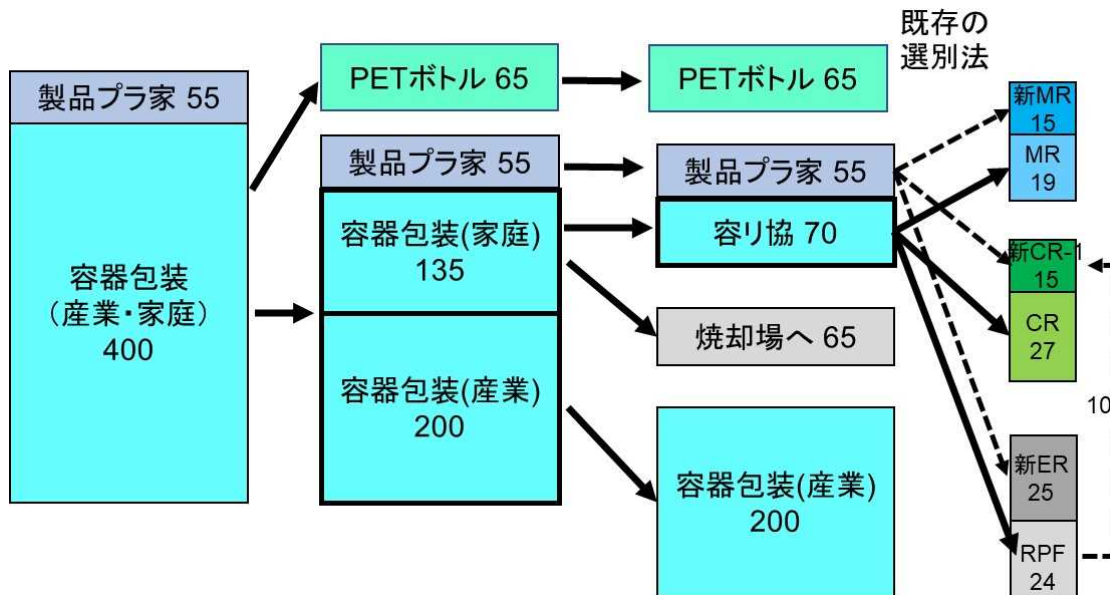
製品プラ家 55

容器包装
（産業・家庭）
400

PETボトル 65

製品プラ家 55

容器包装(家庭)
135

容器包装(産業)
200

PETボトル 65

製品プラ家 55

容り協 70

焼却場へ 65

容器包装(産業)
200

既存の
選別法

新MR
15

MR
19

新CR-1
15

CR
27

10

新ER
25

RPF
24